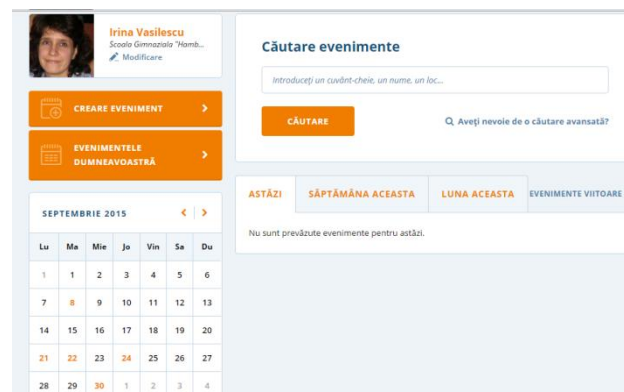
Irina Vasilescu
Scoala Gimnaziala "Hamb...
Modificare

CREARE EVENIMENT

EVENIMENTELE DUMNEAVOASTRĂ

SEPTEMBRIE 2015

| Lu | Ma | Mie | Jo | Vin | Sa | Du |
|---|---|---|---|---|---|---|
| 1 | 1 | 2 | 3 | 4 | 5 | 6 |
| 7 | 8 | 9 | 10 | 11 | 12 | 13 |
| 14 | 15 | 16 | 17 | 18 | 19 | 20 |
| 21 | 22 | 23 | 24 | 25 | 26 | 27 |
| 28 | 29 | 30 | 1 | 2 | 3 | 4 |

Căutare evenimente

Introduceți un cuvânt-cheie, un nume, un loc...

CĂUTARE

Aveți nevoie de o căutare avansată?

ASTĂZI | SĂPTĂMÂNA ACEASTA | LUNA ACEASTA | EVENIMENTE VIITOARE

Nu sunt prevăzute evenimente pentru astăzi.